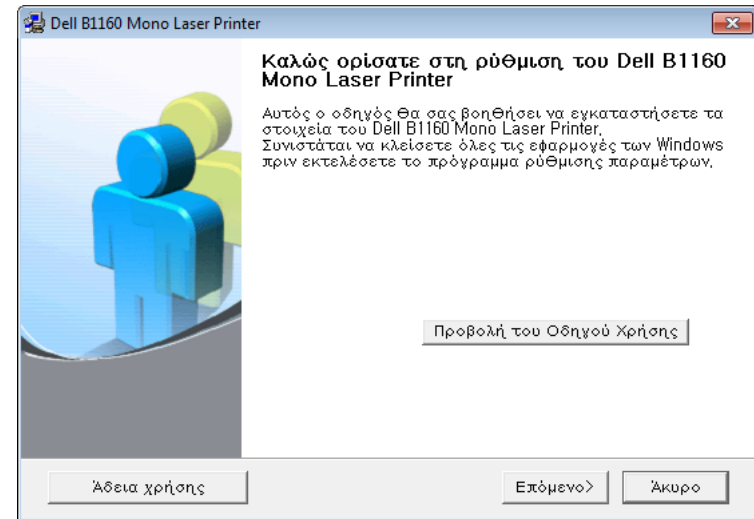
Dell B1160 Mono Laser Printer

Καλώς ορίσατε στη ρύθμιση του Dell B1160 Mono Laser Printer

Αυτός ο οδηγός θα σας βοηθήσει να εγκαταστήσετε τα στοιχεία του Dell B1160 Mono Laser Printer. Συνιστάται να κλείσετε όλες τις εφαρμογές των Windows πριν εκτελέσετε το πρόγραμμα ρύθμισης παραμέτρων.

Προβολή του Οδηγού Χρήσης

Άδεια χρήσης

Επόμενο>

Άκυρο